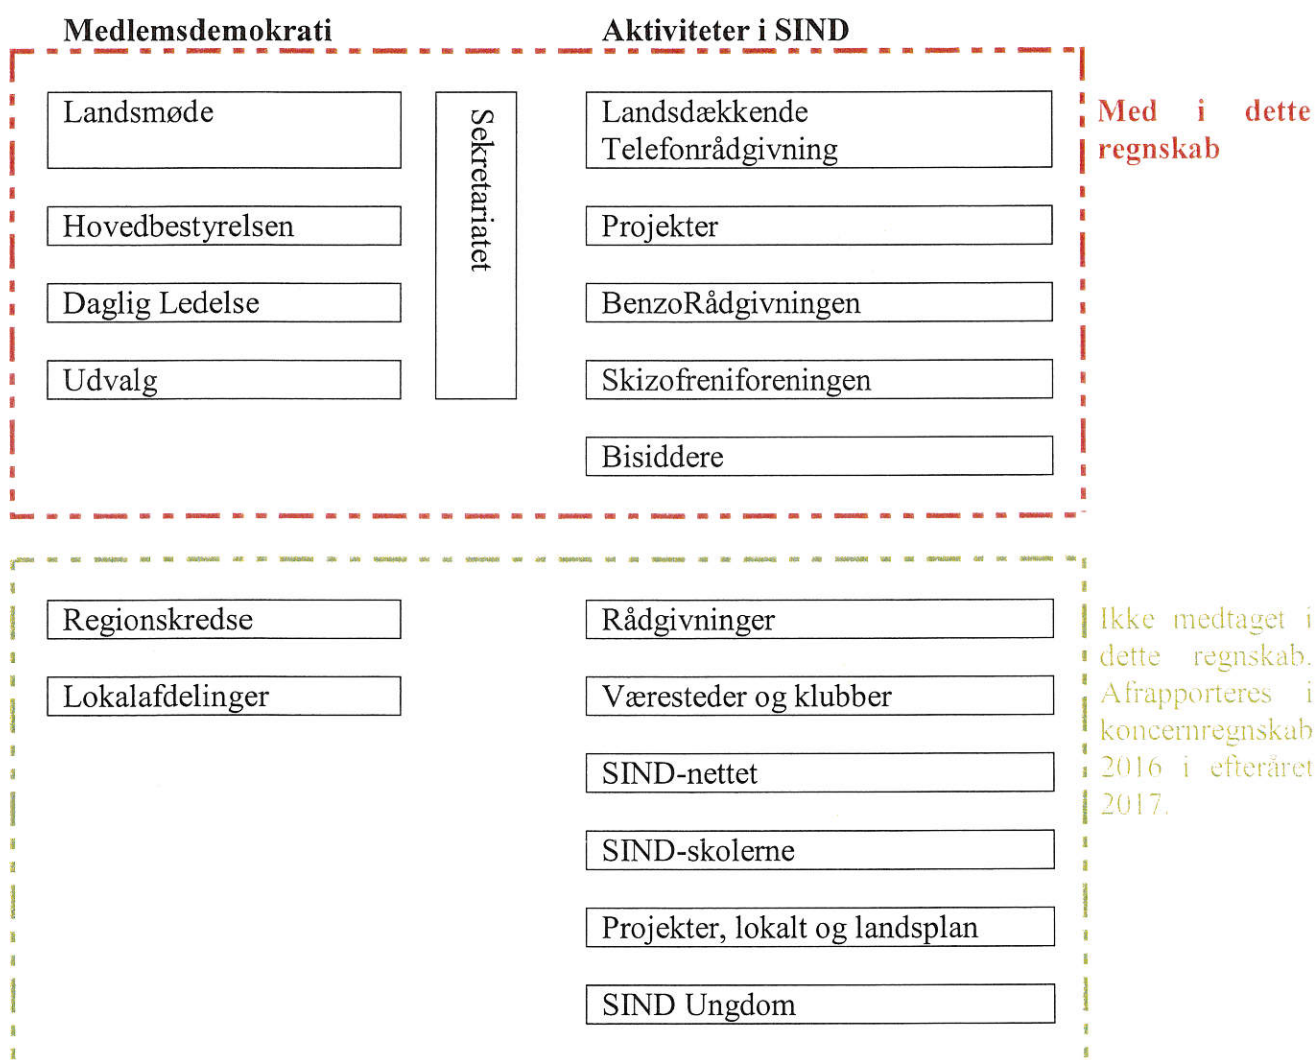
Medlemsdemokrati

Aktiviteter i SIND

Landsmøde

Hovedbestyrelsen

Daglig Ledelse

Udvalg

Sekretariatet

Landsdækkende Telefonrådgivning

Projekter

BenzoRådgivningen

Skizofreniforeningen

Bisiddere

Med i dette regnskab

Regionskredse

Lokalafdelinger

Rådgivninger

Væresteder og klubber

SIND-nettet

SIND-skolerne

Projekter, lokalt og landsplan

SIND Ungdom

Ikke medtaget i dette regnskab. Afrapporteres i koncernregnskab 2016 i efteråret 2017.